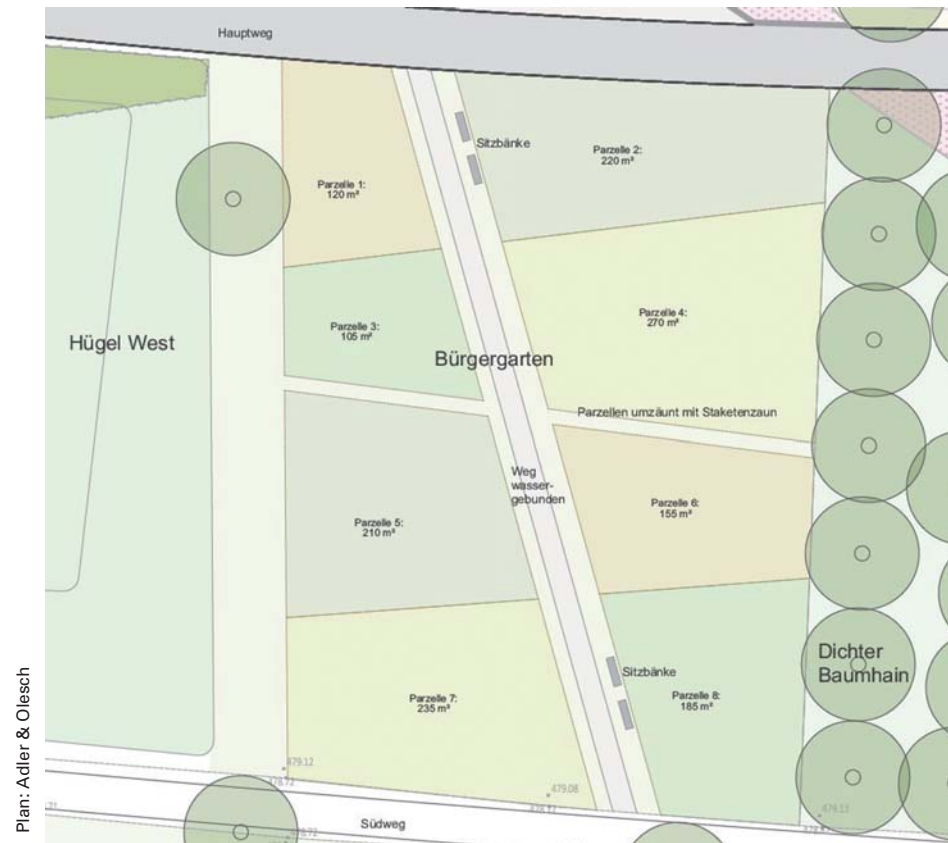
Hauptweg

Sitzbänke

Parzelle 2:
220 m²

Parzelle 1:
120 m²

Parzelle 4:
270 m²

Parzelle 3:
105 m²

Hügel West

Bürgergarten

Parzellen umzäunt mit Staketenzaun

Weg
wassergebunden

Parzelle 6:
155 m²

Parzelle 5:
210 m²

Dichter
Baumhain

Sitzbänke

Parzelle 7:
235 m²

Parzelle 8:
185 m²

479.12

478.72

479.08

479.17

479.11

478.72

Südweg

Plan: Adler & Olesch